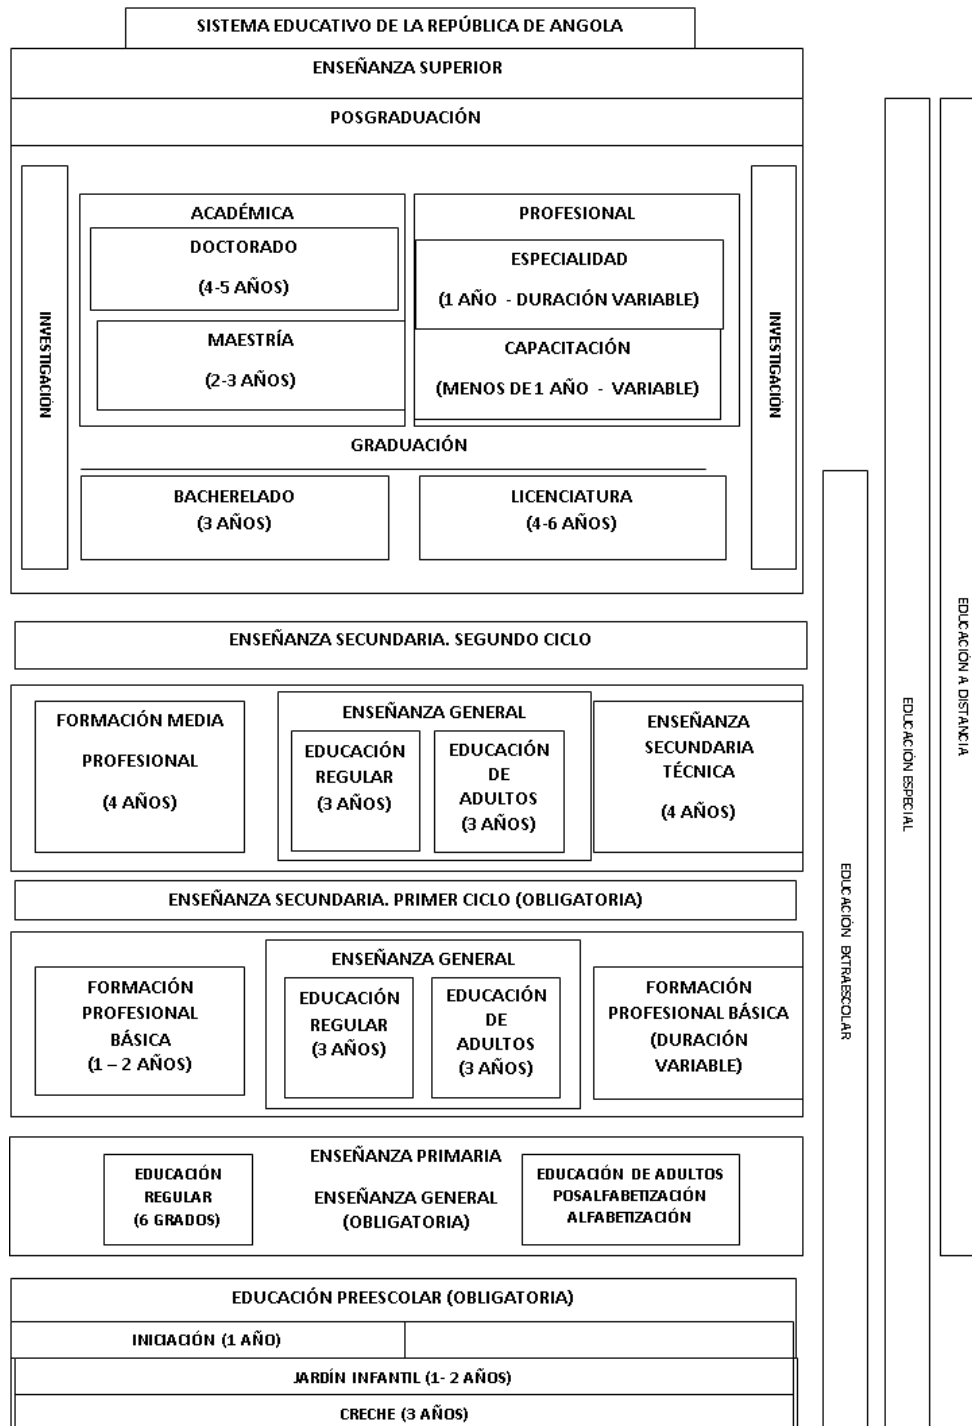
SISTEMA EDUCATIVO DE LA REPÚBLICA DE ANGOLA

ENSEÑANZA SUPERIOR

POSGRADUACIÓN

INVESTIGACIÓN

ACADÉMICA

DOCTORADO
(4-5 AÑOS)

MAESTRÍA
(2-3 AÑOS)

PROFESIONAL

ESPECIALIDAD
(1 AÑO - DURACIÓN VARIABLE)

CAPACITACIÓN
(MENOS DE 1 AÑO - VARIABLE)

INVESTIGACIÓN

GRADUACIÓN

BACHERELADO
(3 AÑOS)

LICENCIATURA
(4-6 AÑOS)

ENSEÑANZA SECUNDARIA. SEGUNDO CICLO

FORMACIÓN MEDIA PROFESIONAL
(4 AÑOS)

ENSEÑANZA GENERAL

EDUCACIÓN REGULAR
(3 AÑOS)

EDUCACIÓN DE ADULTOS
(3 AÑOS)

ENSEÑANZA SECUNDARIA TÉCNICA
(4 AÑOS)

ENSEÑANZA SECUNDARIA. PRIMER CICLO (OBLIGATORIA)

FORMACIÓN PROFESIONAL BÁSICA
(1 – 2 AÑOS)

ENSEÑANZA GENERAL

EDUCACIÓN REGULAR
(3 AÑOS)

EDUCACIÓN DE ADULTOS
(3 AÑOS)

FORMACIÓN PROFESIONAL BÁSICA
(DURACIÓN VARIABLE)

ENSEÑANZA PRIMARIA

EDUCACIÓN REGULAR
(6 GRADOS)

ENSEÑANZA GENERAL
(OBLIGATORIA)

EDUCACIÓN DE ADULTOS
POSALFABETIZACIÓN
ALFABETIZACIÓN

EDUCACIÓN PREESCOLAR (OBLIGATORIA)

INICIACIÓN (1 AÑO)

JARDÍN INFANTIL (1- 2 AÑOS)

CRECHE (3 AÑOS)

EDUCACIÓN EXTRAESCOLAR

EDUCACIÓN ESPECIAL

EDUCACIÓN A DISTANCIA